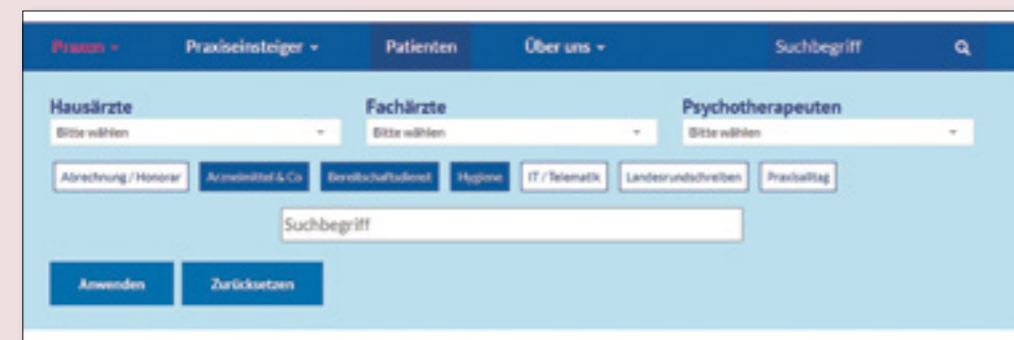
Praxen ▾ Praxiseinsteiger ▾ Patienten Über uns ▾ Suchbegriff

Hausärzte
Bitte wählen

Fachärzte
Bitte wählen

Psychotherapeuten
Bitte wählen

Abrechnung / Honorar Arzneimittel & Co Bereitschaftsdienst Hygiene IT / Telematik Landesrundschreiben Praxisalltag

Suchbegriff

Anwenden Zurücksetzen